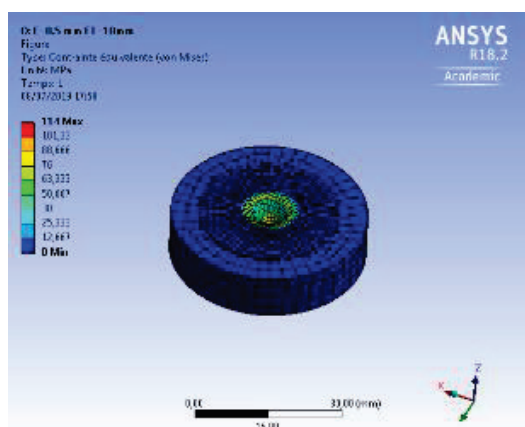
Ct: 0,5 mm E1 10mm
Figure
Type: Contrainte équivalente (von Mises)
Unité: MPa
Temps: 1
06/27/2019 17:58

114 Max
101,33
88,666
76
63,333
50,667
38
25,333
12,667
0 Min

ANSYS
R18.2
Academic

0,00
30,00 (mm)
15,00

Z
X
Y